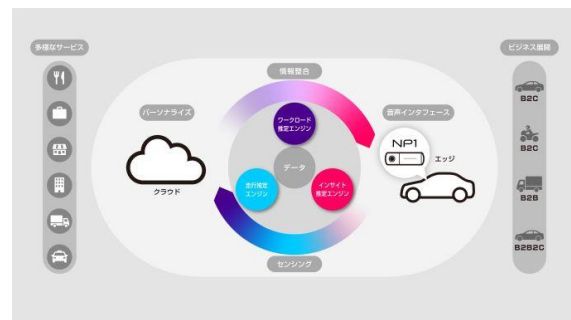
多様なサービス

情報整合

ビジネス展開

パーソナライズ

ワークロード推定エンジン

音声インタフェース

NP1

エッジ

データ

クラウド

走行推定エンジン

インサイト推定エンジン

センシング

B2C

B2C

B2B

B2B2C